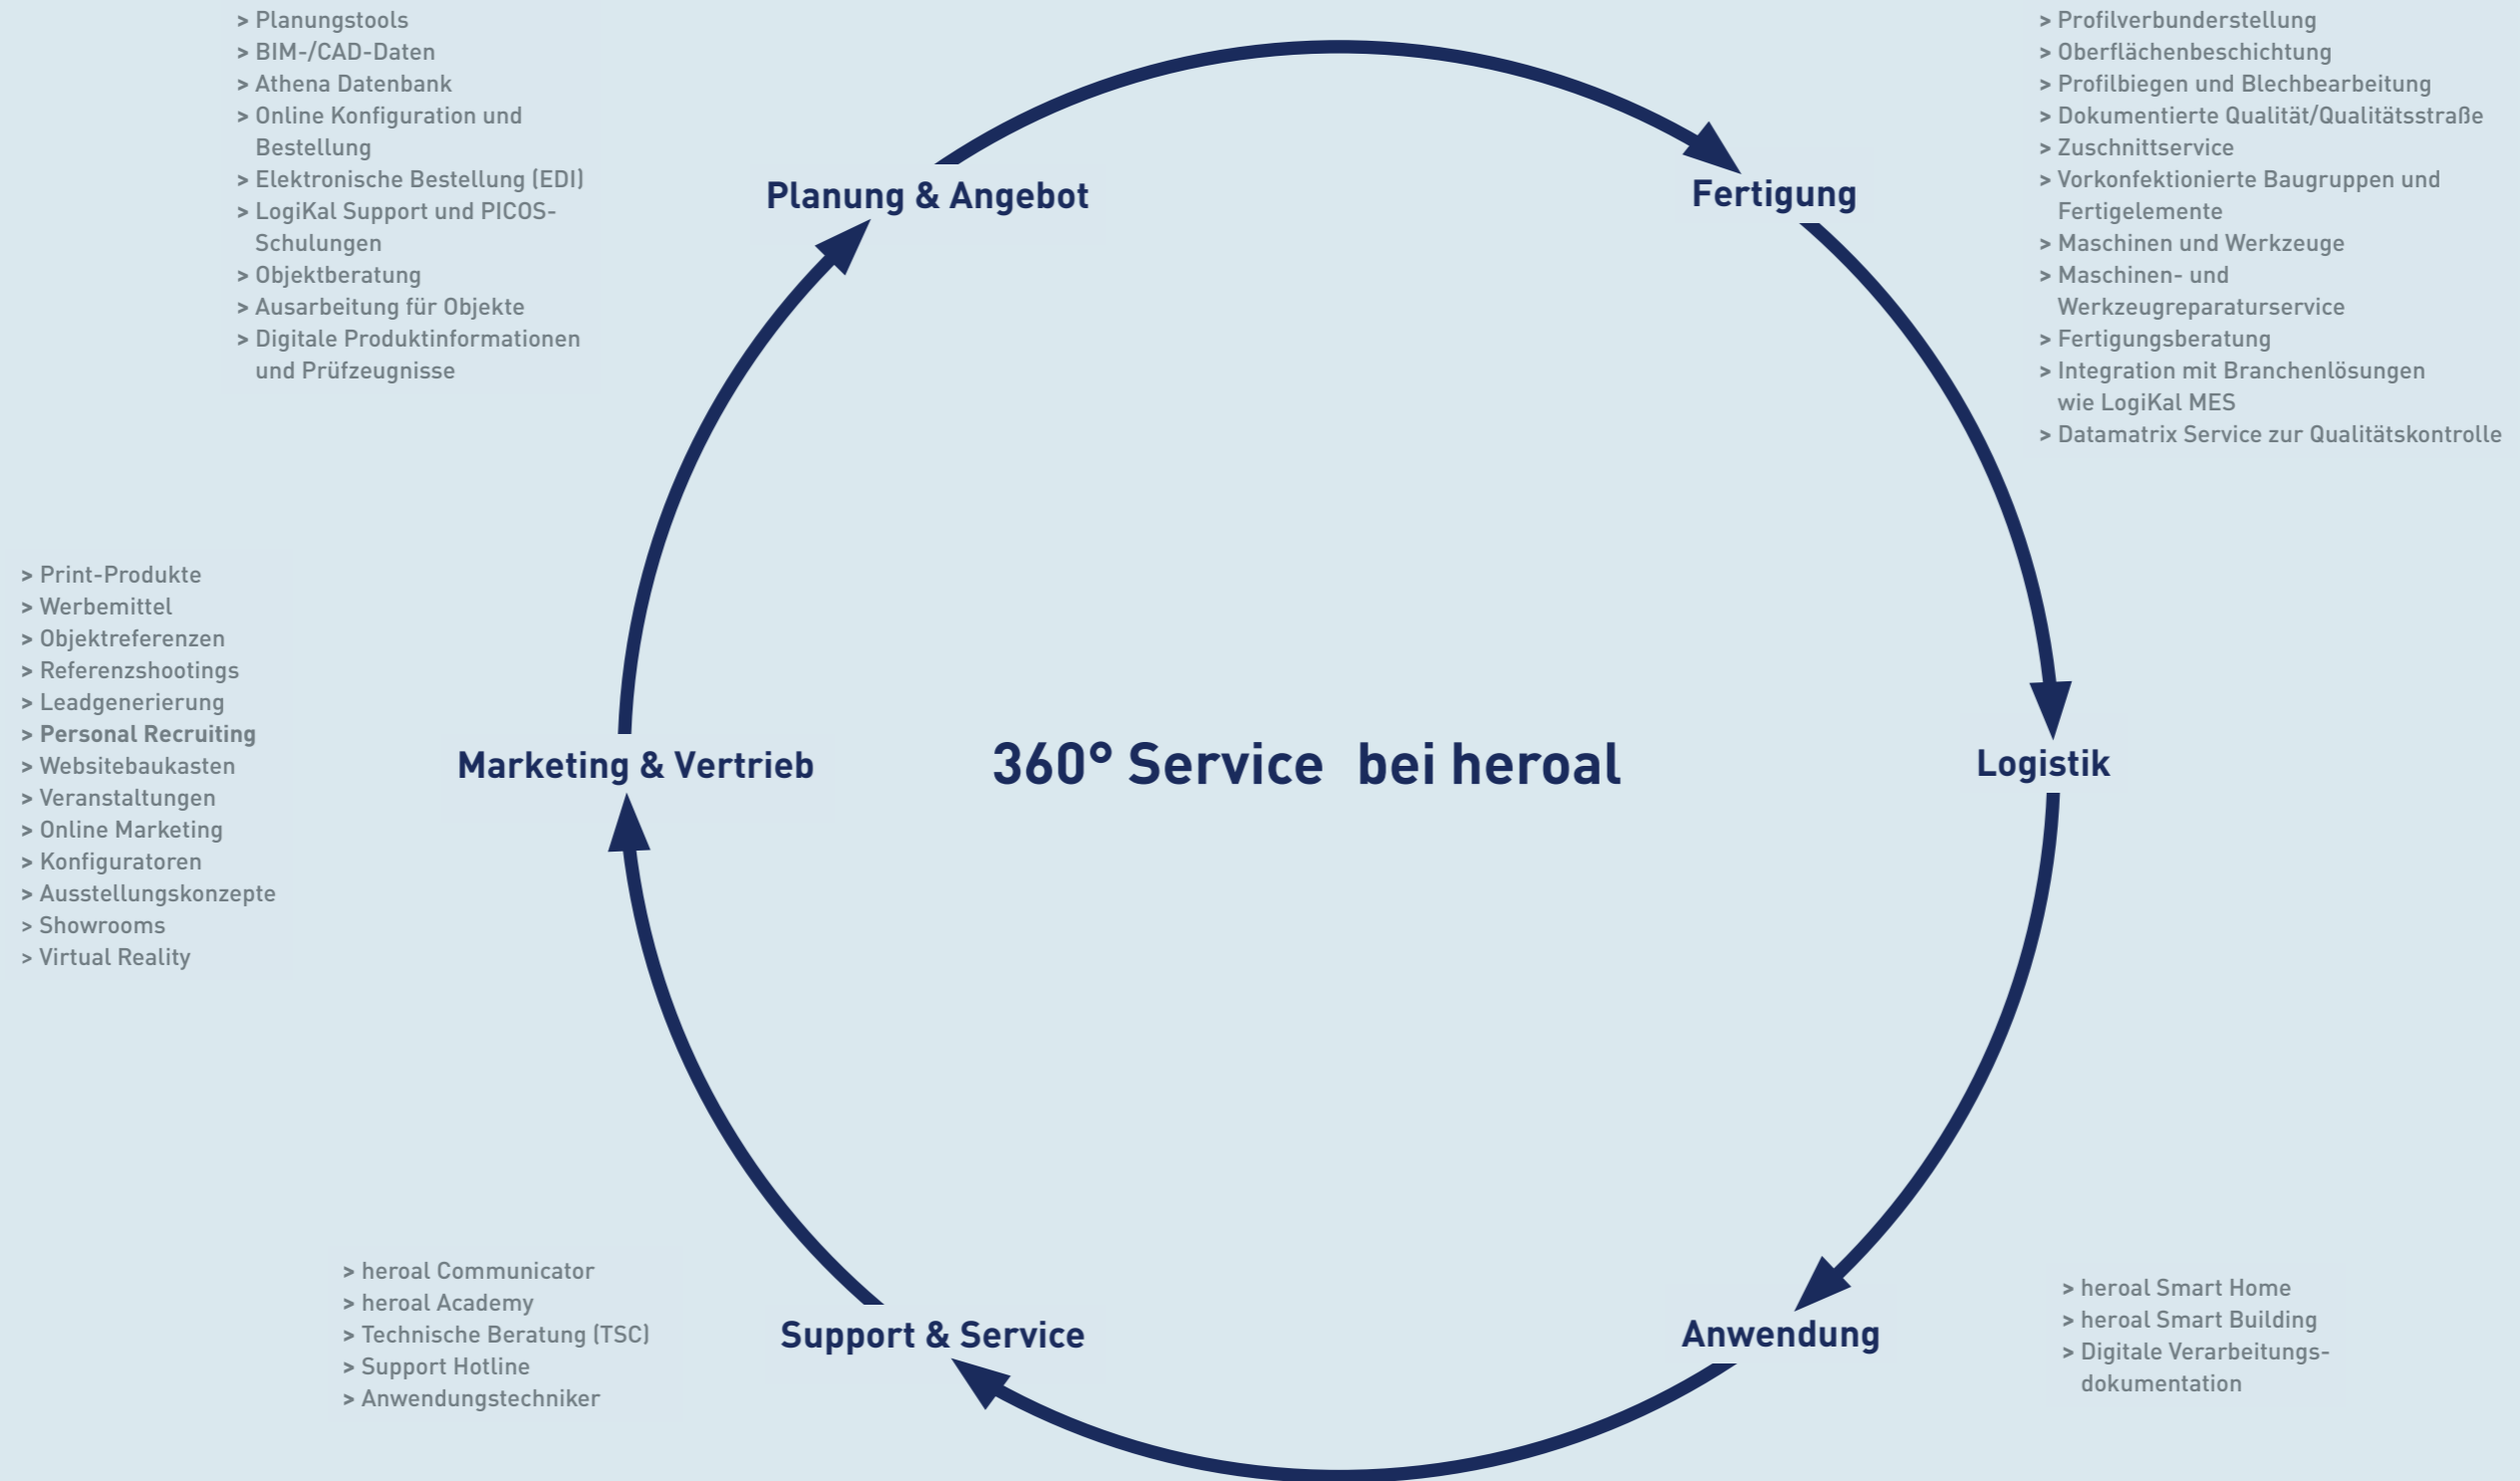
> Planungstools
> BIM-/CAD-Daten
> Athena Datenbank
> Online Konfiguration und Bestellung
> Elektronische Bestellung (EDI)
> LogiKal Support und PICOS-Schulungen
> Objektberatung
> Ausarbeitung für Objekte
> Digitale Produktinformationen und Prüfzeugnisse

> Profilverbunderstellung
> Oberflächenbeschichtung
> Profilbiegen und Blechbearbeitung
> Dokumentierte Qualität/Qualitätsstraße
> Zuschnittservice
> Vorkonfektionierte Baugruppen und Fertigelemente
> Maschinen und Werkzeuge
> Maschinen- und Werkzeugreparaturservice
> Fertigungsberatung
> Integration mit Branchenlösungen wie LogiKal MES
> Datamatrix Service zur Qualitätskontrolle

Planung & Angebot

Fertigung

> Print-Produkte
> Werbemittel
> Objektreferenzen
> Referenzshootings
> Leadgenerierung
> Personal Recruiting
> Websitebaukasten
> Veranstaltungen
> Online Marketing
> Konfiguratoren
> Ausstellungskonzepte
> Showrooms
> Virtual Reality

Marketing & Vertrieb

360° Service bei heroal

Logistik

> heroal Communicator
> heroal Academy
> Technische Beratung (TSC)
> Support Hotline
> Anwendungstechniker

Support & Service

Anwendung

> heroal Smart Home
> heroal Smart Building
> Digitale Verarbeitungsdokumentation